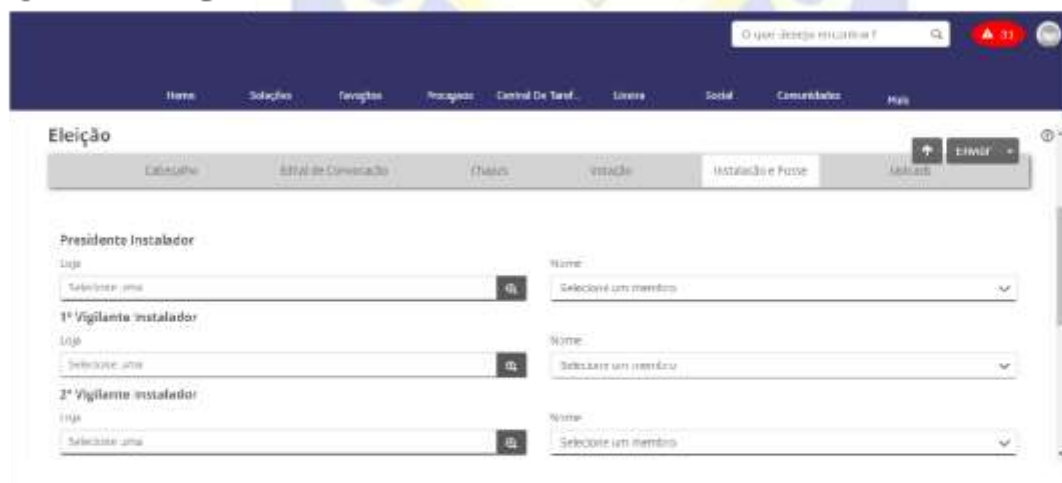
O que deseja encontrar?

33

Home Soluções Favoritos Procagnos Central De Taref... Loumu Social Comunidades Mais

Eleição

Enviar

Cabeçalho Edital de Convocação Chapas Votação Instalação e Posse Upload

Presidente Instalador

Loja

Selecione uma

Nome

Selecione um membro

1º Vigilante Instalador

Loja

Selecione uma

Nome

Selecione um membro

2º Vigilante Instalador

Loja

Selecione uma

Nome

Selecione um membro